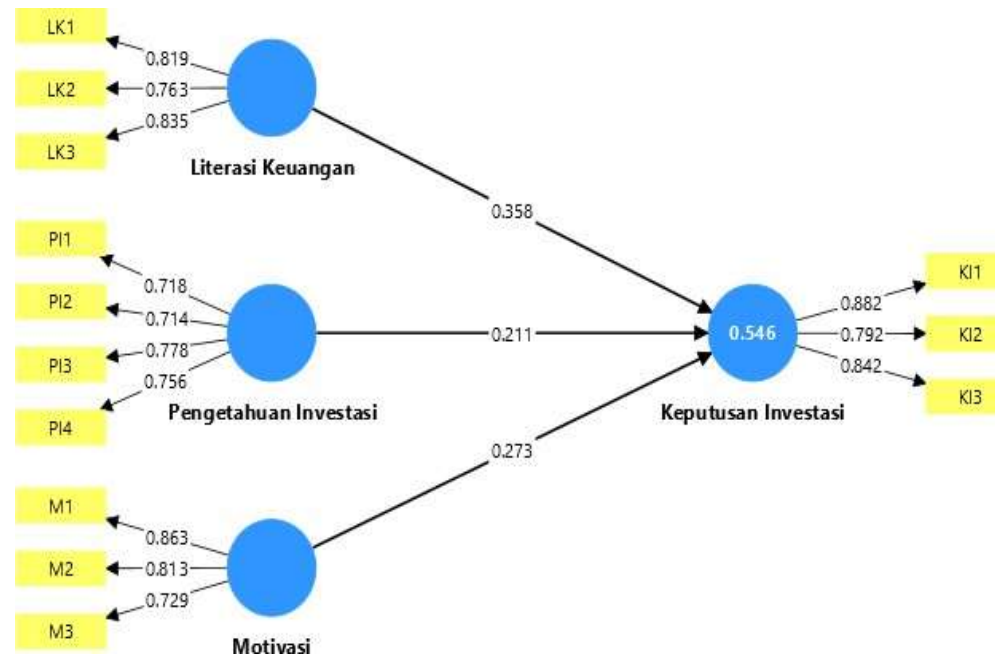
LK1
0.819
LK2
0.763
LK3
0.835
Literasi Keuangan

PI1
0.718
PI2
0.714
PI3
0.778
0.756
PI4
Pengetahuan Investasi

M1
0.863
M2
0.813
M3
0.729
Motivasi

0.358
0.211
0.273

0.546
Keputusan Investasi
0.882
KI1
0.792
KI2
0.842
KI3